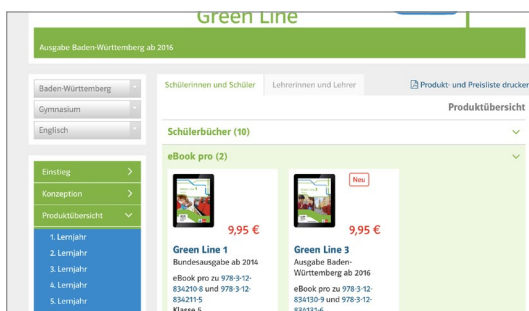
Green Line

Ausgabe Baden-Württemberg ab 2016

Baden-Württemberg

Gymnasium

Englisch

Einstieg >

Konzeption >

Produktübersicht

1. Lernjahr

2. Lernjahr

3. Lernjahr

4. Lernjahr

5. Lernjahr

Schülerinnen und Schüler | Lehrerinnen und Lehrer

Produkt- und Preisliste drucken

Produktübersicht

Schülerbücher (10)

eBook pro (2)

9,95 €

Green Line 1

Bundesausgabe ab 2014

eBook pro zu 978-3-12-834210-8 und 978-3-12-834211-5

Klasse 5

Neu

9,95 €

Green Line 3

Ausgabe Baden-Württemberg ab 2016

eBook pro zu 978-3-12-834130-9 und 978-3-12-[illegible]